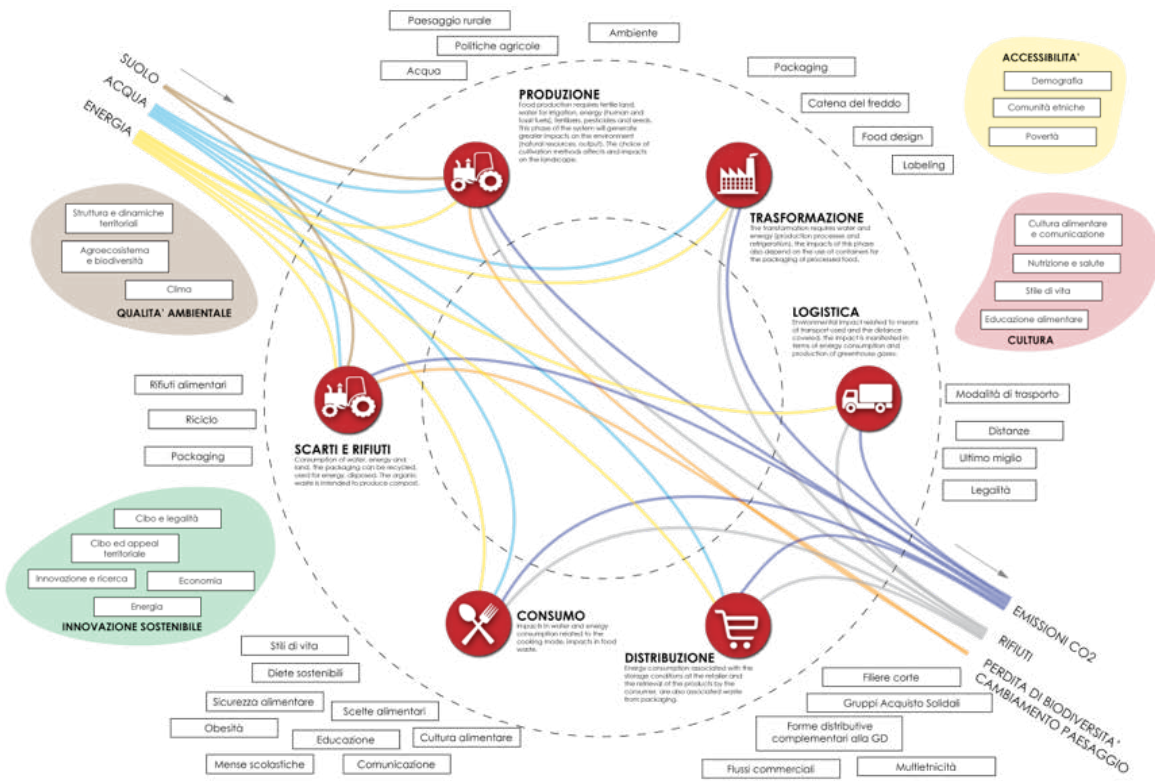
Paesaggio rurale

Politiche agricole

Ambiente

Acqua

Packaging

Catena del freddo

Food design

Labeling

ACCESSIBILITA'

Demografia

Comunità etniche

Povertà

SUOLO

ACQUA

ENERGIA

PRODUZIONE

Food production requires fertile land, water for irrigation, energy (human and fossil fuels), fertilizers, pesticides and seeds. This phase of the system will generate greater impacts on the environment (natural resources, output). The choice of cultivation methods affects and impacts on the landscape.

TRASFORMAZIONE

The transformation requires water and energy (production processes and refrigeration), the impacts of this phase also depend on the use of containers for the packaging of processed food.

Struttura e dinamiche territoriali

Agroecosistema e biodiversità

Clima

QUALITA' AMBIENTALE

Cultura alimentare e comunicazione

Nutrizione e salute

Stile di vita

Educazione alimentare

CULTURA

LOGISTICA

Environmental impact related to means of transport used and the distance covered. The impact is manifested in terms of energy consumption and production of greenhouse gases.

Rifiuti alimentari

Riciclo

Packaging

SCARTI E RIFIUTI

Consumption of water, energy and land. The packaging can be recycled, used for energy, disposed. The organic waste is intended to produce compost.

Modalità di trasporto

Distanze

Ultimo miglio

Legalità

Cibo e legalità

Cibo ed appeal territoriale

Innovazione e ricerca

Economia

Energia

INNOVAZIONE SOSTENIBILE

CONSUMO

Impacts in water and energy consumption related to the cooking mode. Impacts in food waste.

DISTRIBUZIONE

Energy consumption associated with the storage conditions at the retailer and the retrieval of the products by the consumer, are also associated waste from packaging.

EMISSIONI CO2

RIFIUTI

PERDITA DI BIODIVERSITA' CAMBIAMENTO PAESAGGIO

Stili di vita

Diete sostenibili

Sicurezza alimentare

Scelte alimentari

Obesità

Educazione

Cultura alimentare

Mense scolastiche

Comunicazione

Filiere corte

Gruppi Acquisto Solidali

Forme distributive complementari alla GD

Flussi commerciali

Multietnicità